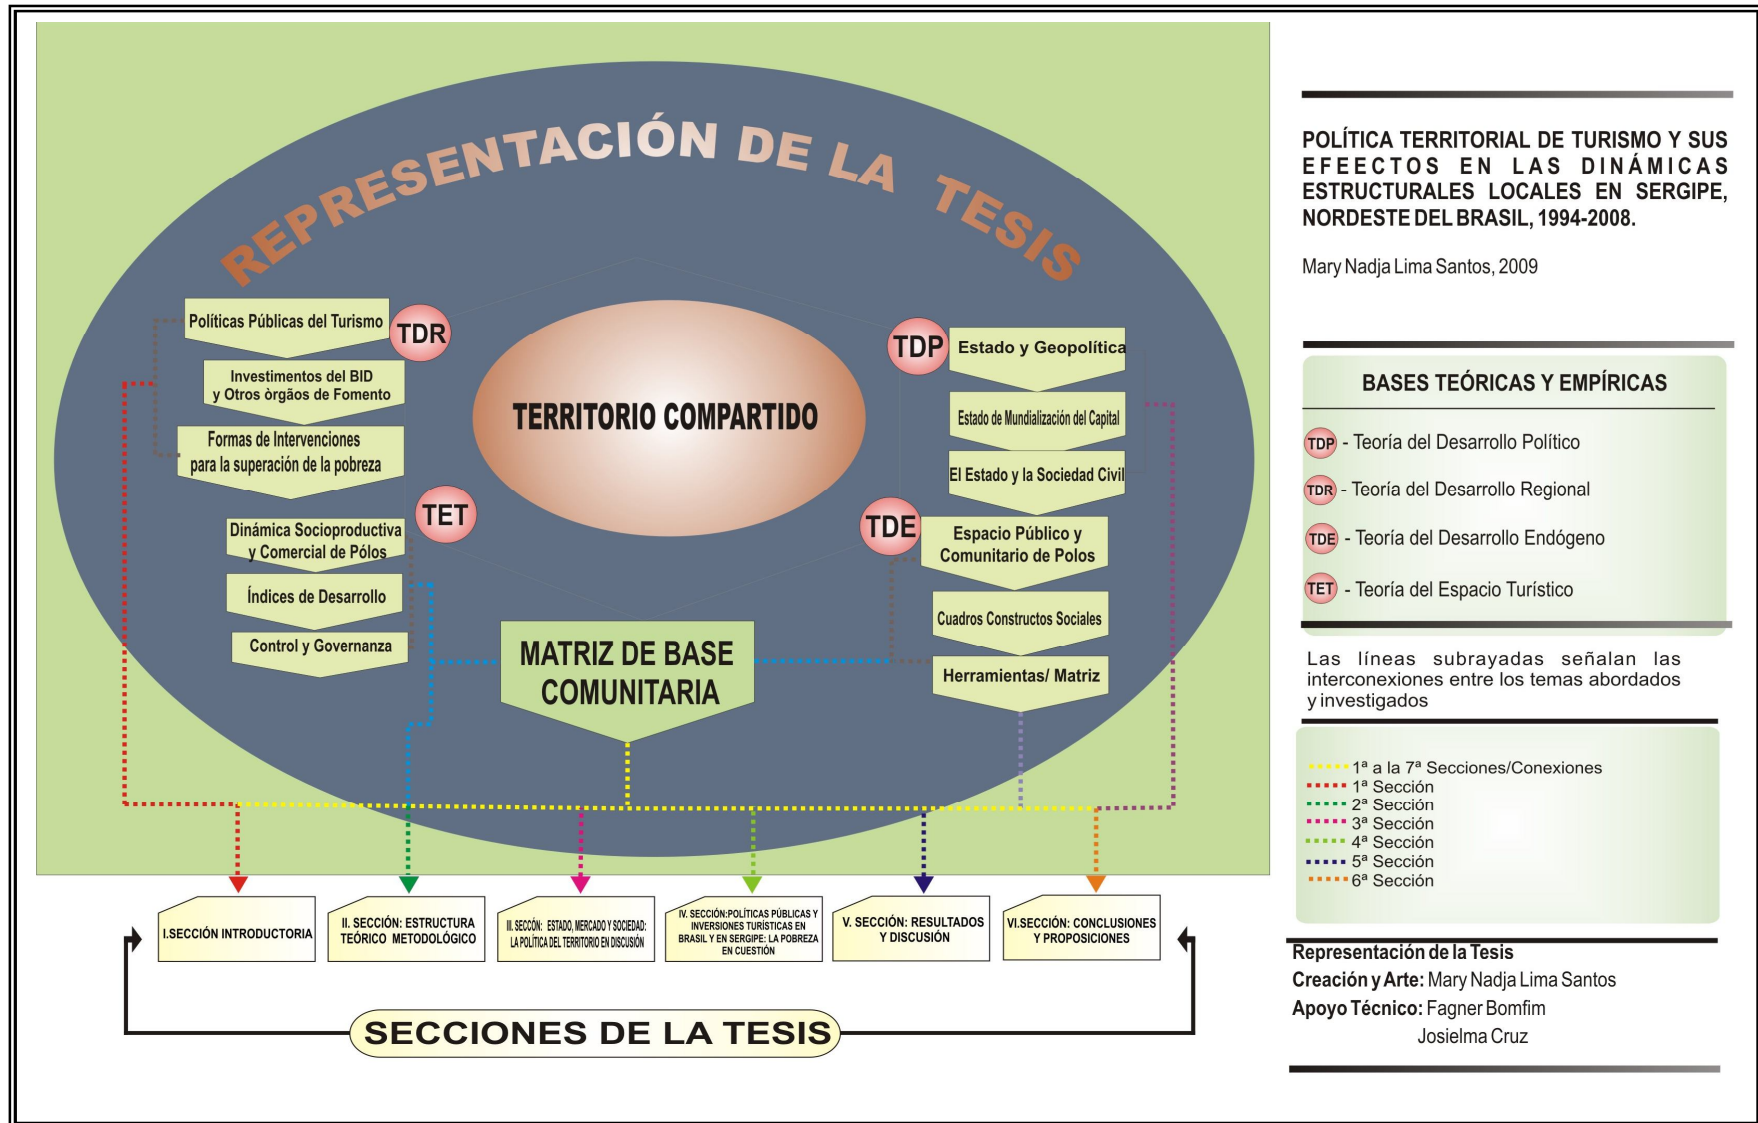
REPRESENTACIÓN DE LA TESIS

Políticas Públicas del Turismo
TDR
Investimentos del BID y Otros órgãos de Fomento
Formas de Intervenciones para la superación de la pobreza
TET
Dinámica Socioproductiva y Comercial de Pólos
Índices de Desarrollo
Control y Governanza

TERRITORIO COMPARTIDO

TDP
Estado y Geopolítica
Estado de Mundialización del Capital
El Estado y la Sociedad Civil
TDE
Espacio Público y Comunitario de Polos
Cuadros Constructos Sociales
Herramientas/ Matriz

MATRIZ DE BASE COMUNITARIA

I.SECCIÓN INTRODUCTORIA
II. SECCIÓN: ESTRUCTURA TEÓRICO METODOLÓGICO
III. SECCIÓN: ESTADO, MERCADO Y SOCIEDAD: LA POLITICA DEL TERRITORIO EN DISCUSIÓN
IV. SECCIÓN:POLÍTICAS PÚBLICAS Y INVERSIONES TURÍSTICAS EN BRASIL Y EN SERGIPE: LA POBREZA EN CUESTIÓN
V. SECCIÓN: RESULTADOS Y DISCUSIÓN
VI.SECCIÓN: CONCLUSIONES Y PROPOSICIONES

SECCIONES DE LA TESIS

POLÍTICA TERRITORIAL DE TURISMO Y SUS EFEECTOS EN LAS DINÁMICAS ESTRUCTURALES LOCALES EN SERGIPE, NORDESTE DEL BRASIL, 1994-2008.

Mary Nadja Lima Santos, 2009

BASES TEÓRICAS Y EMPÍRICAS

TDP - Teoría del Desarrollo Político
TDR - Teoría del Desarrollo Regional
TDE - Teoría del Desarrollo Endógeno
TET - Teoría del Espacio Turístico

Las líneas subrayadas señalan las interconexiones entre los temas abordados y investigados

1ª a la 7ª Secciones/Conexiones
1ª Sección
2ª Sección
3ª Sección
4ª Sección
5ª Sección
6ª Sección

Representación de la Tesis
Creación y Arte: Mary Nadja Lima Santos
Apoyo Técnico: Fagner Bomfim
Josielma Cruz